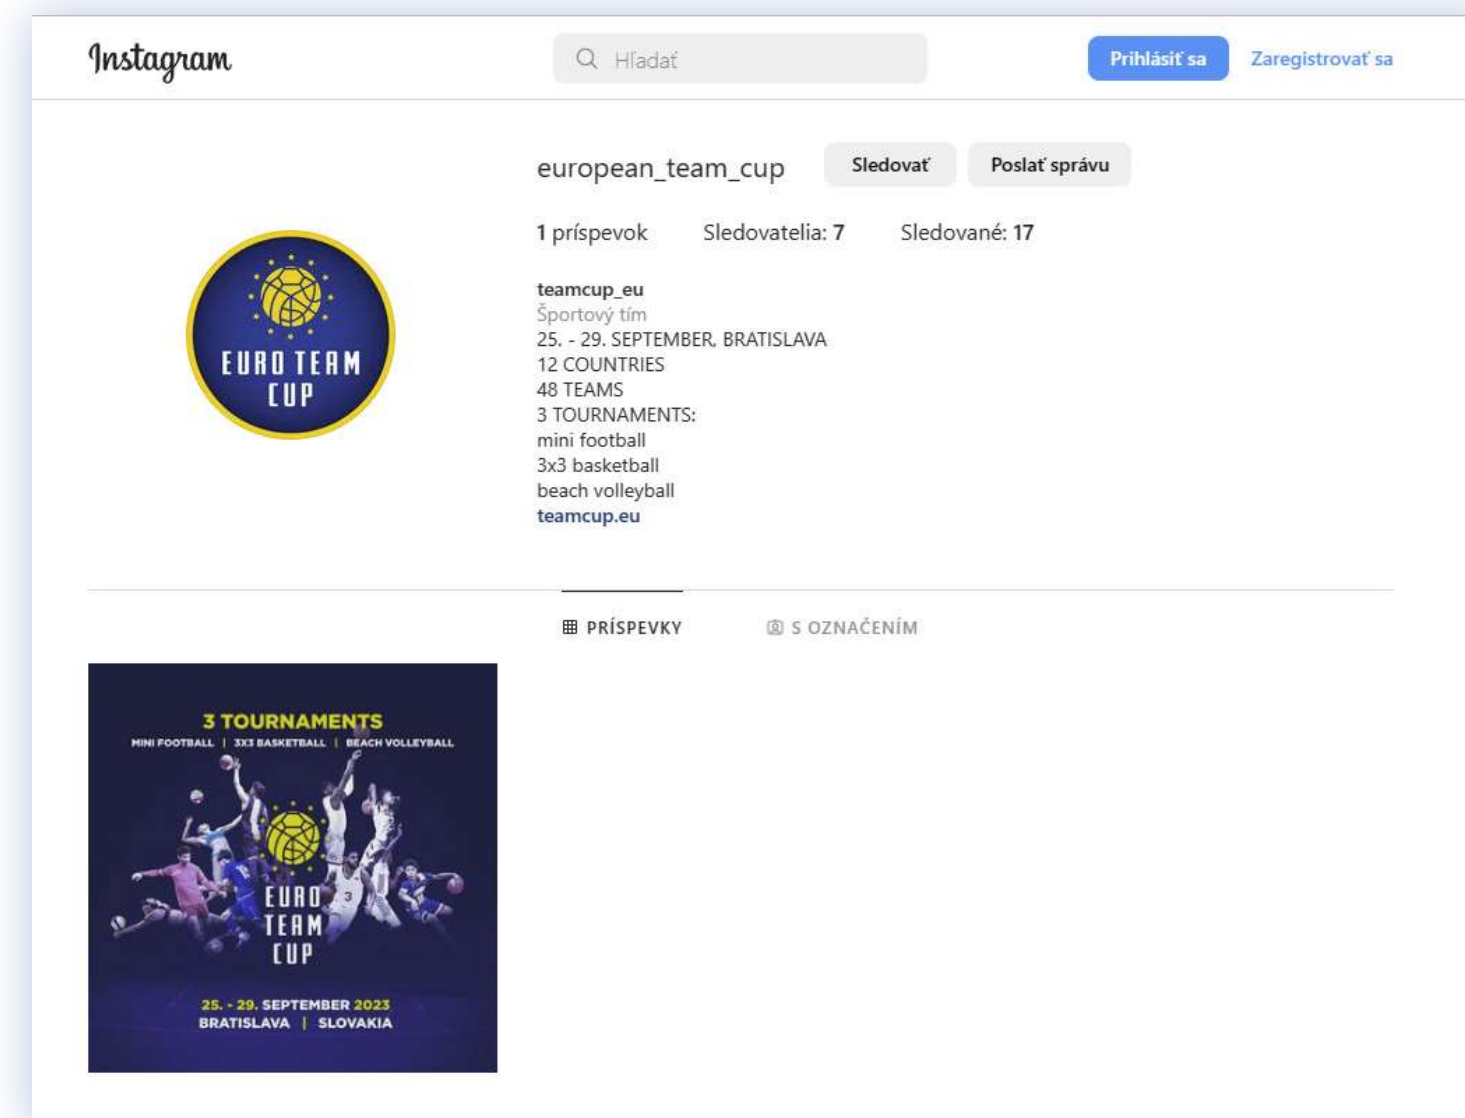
Instagram

Hľadať

Prihlásiť sa

Zaregistrovať sa

european_team_cup

Sledovať

Poslať správu

1 príspevok

Sledovatelia: 7

Sledované: 17

EURO TEAM CUP

teamcup_eu
Športový tím
25. - 29. SEPTEMBER, BRATISLAVA
12 COUNTRIES
48 TEAMS
3 TOURNAMENTS:
mini football
3x3 basketball
beach volleyball
teamcup.eu

PRÍSPEVKY

S OZNAČENÍM

3 TOURNAMENTS
MINI FOOTBALL | 3X3 BASKETBALL | BEACH VOLLEYBALL

EURO TEAM CUP

25. - 29. SEPTEMBER 2023
BRATISLAVA | SLOVAKIA